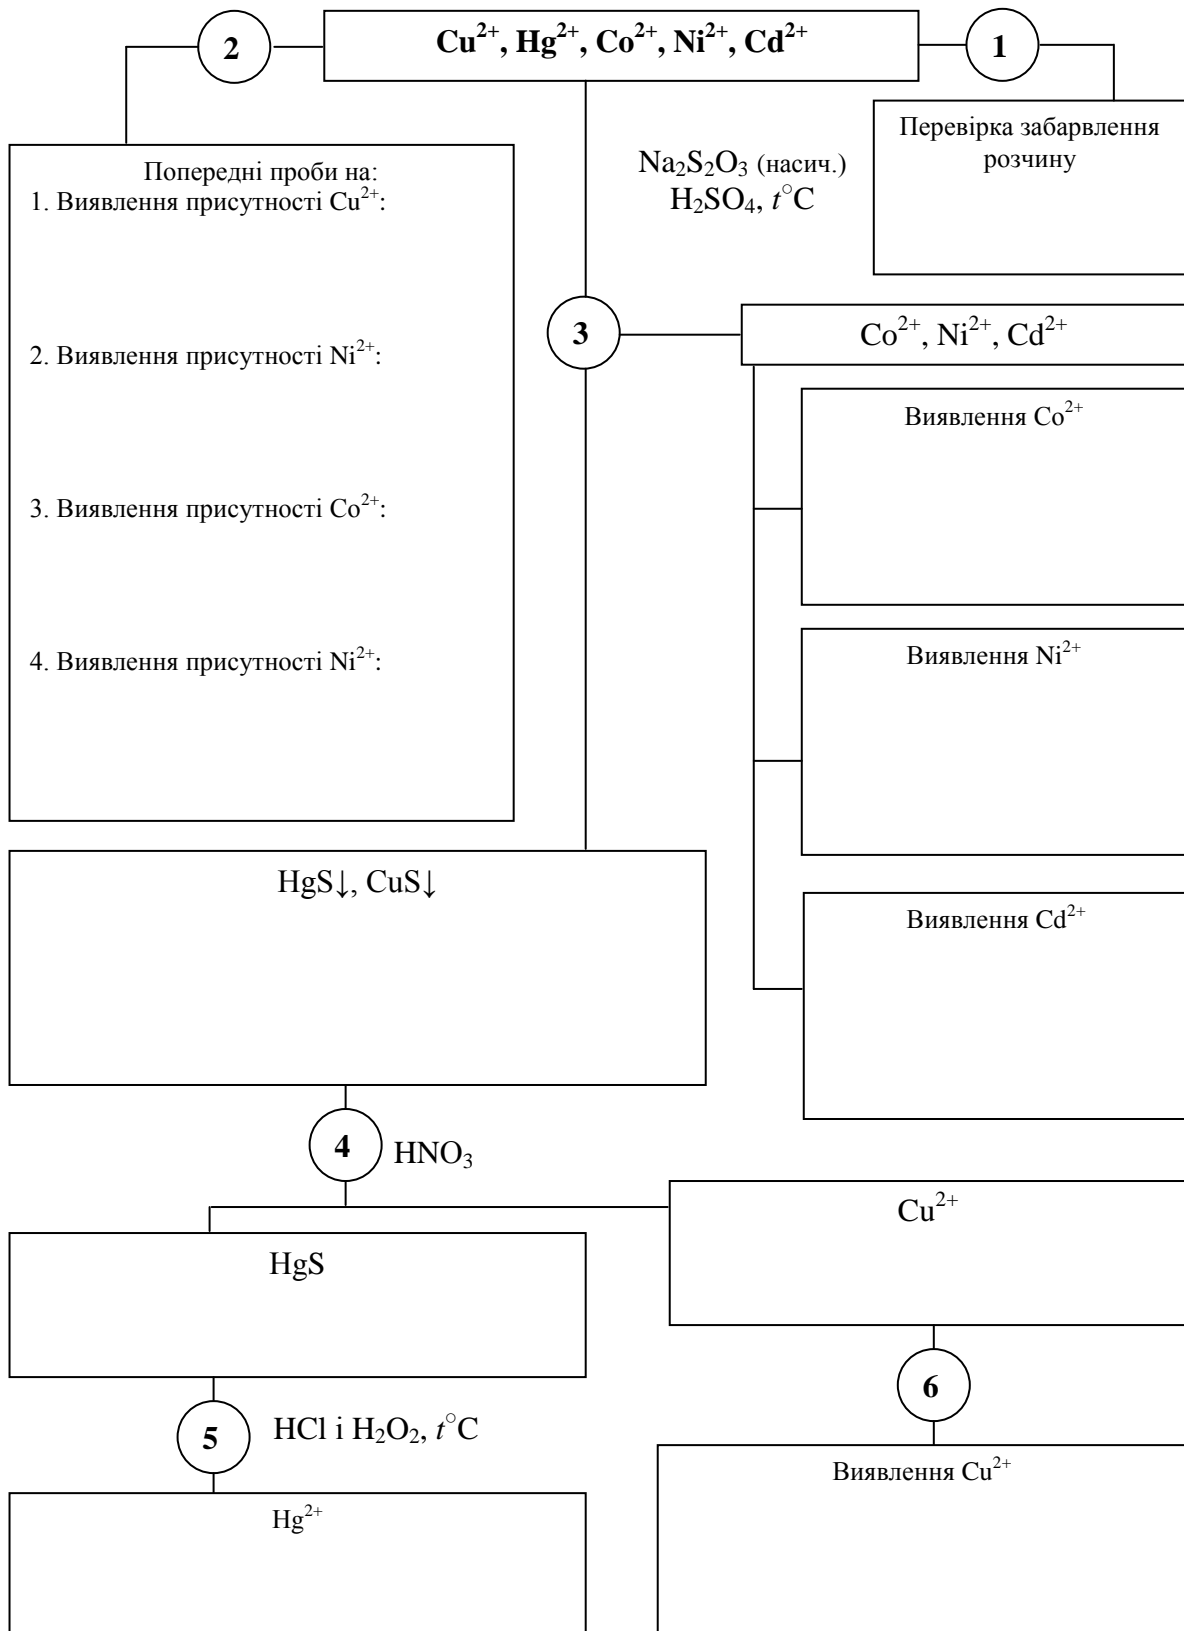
2

$Cu^{2+}$, $Hg^{2+}$, $Co^{2+}$, $Ni^{2+}$, $Cd^{2+}$

1

Перевірка забарвлення розчину

Попередні проби на:
1. Виявлення присутності $Cu^{2+}$:

2. Виявлення присутності $Ni^{2+}$:

3. Виявлення присутності $Co^{2+}$:

4. Виявлення присутності $Ni^{2+}$:

$Na_2S_2O_3$ (насич.)
$H_2SO_4$, $t^\circ C$

3

$Co^{2+}$, $Ni^{2+}$, $Cd^{2+}$

Виявлення $Co^{2+}$

Виявлення $Ni^{2+}$

Виявлення $Cd^{2+}$

$HgS\downarrow$, $CuS\downarrow$

4

$HNO_3$

HgS

$Cu^{2+}$

5

HCl і $H_2O_2$, $t^\circ C$

6

$Hg^{2+}$

Виявлення $Cu^{2+}$